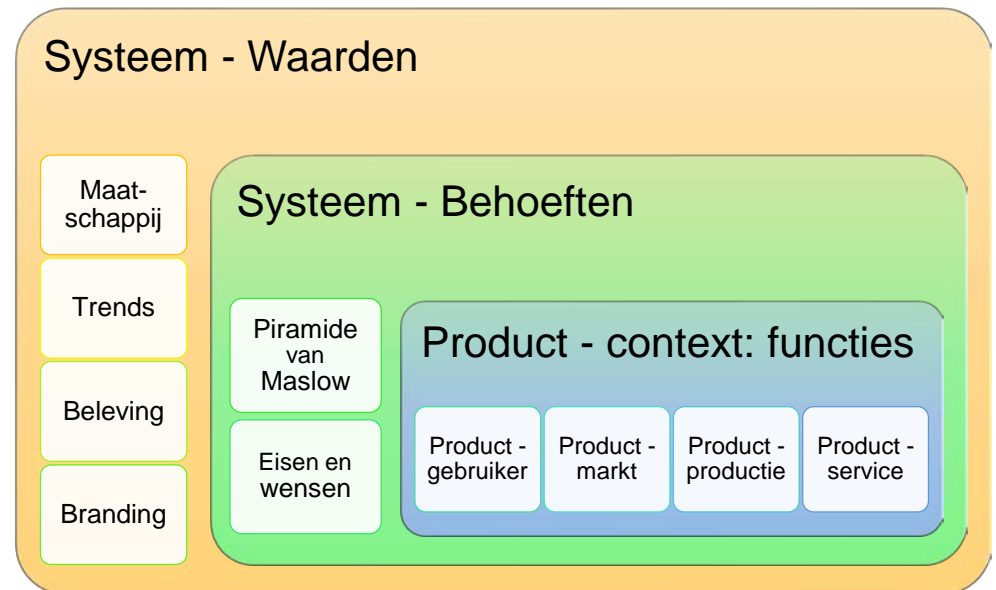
Systeem - Waarden

Maatschappij

Trends

Beleving

Branding

Systeem - Behoeften

Piramide van Maslow

Eisen en wensen

Product - context: functies

Product - gebruiker

Product - markt

Product - productie

Product - service